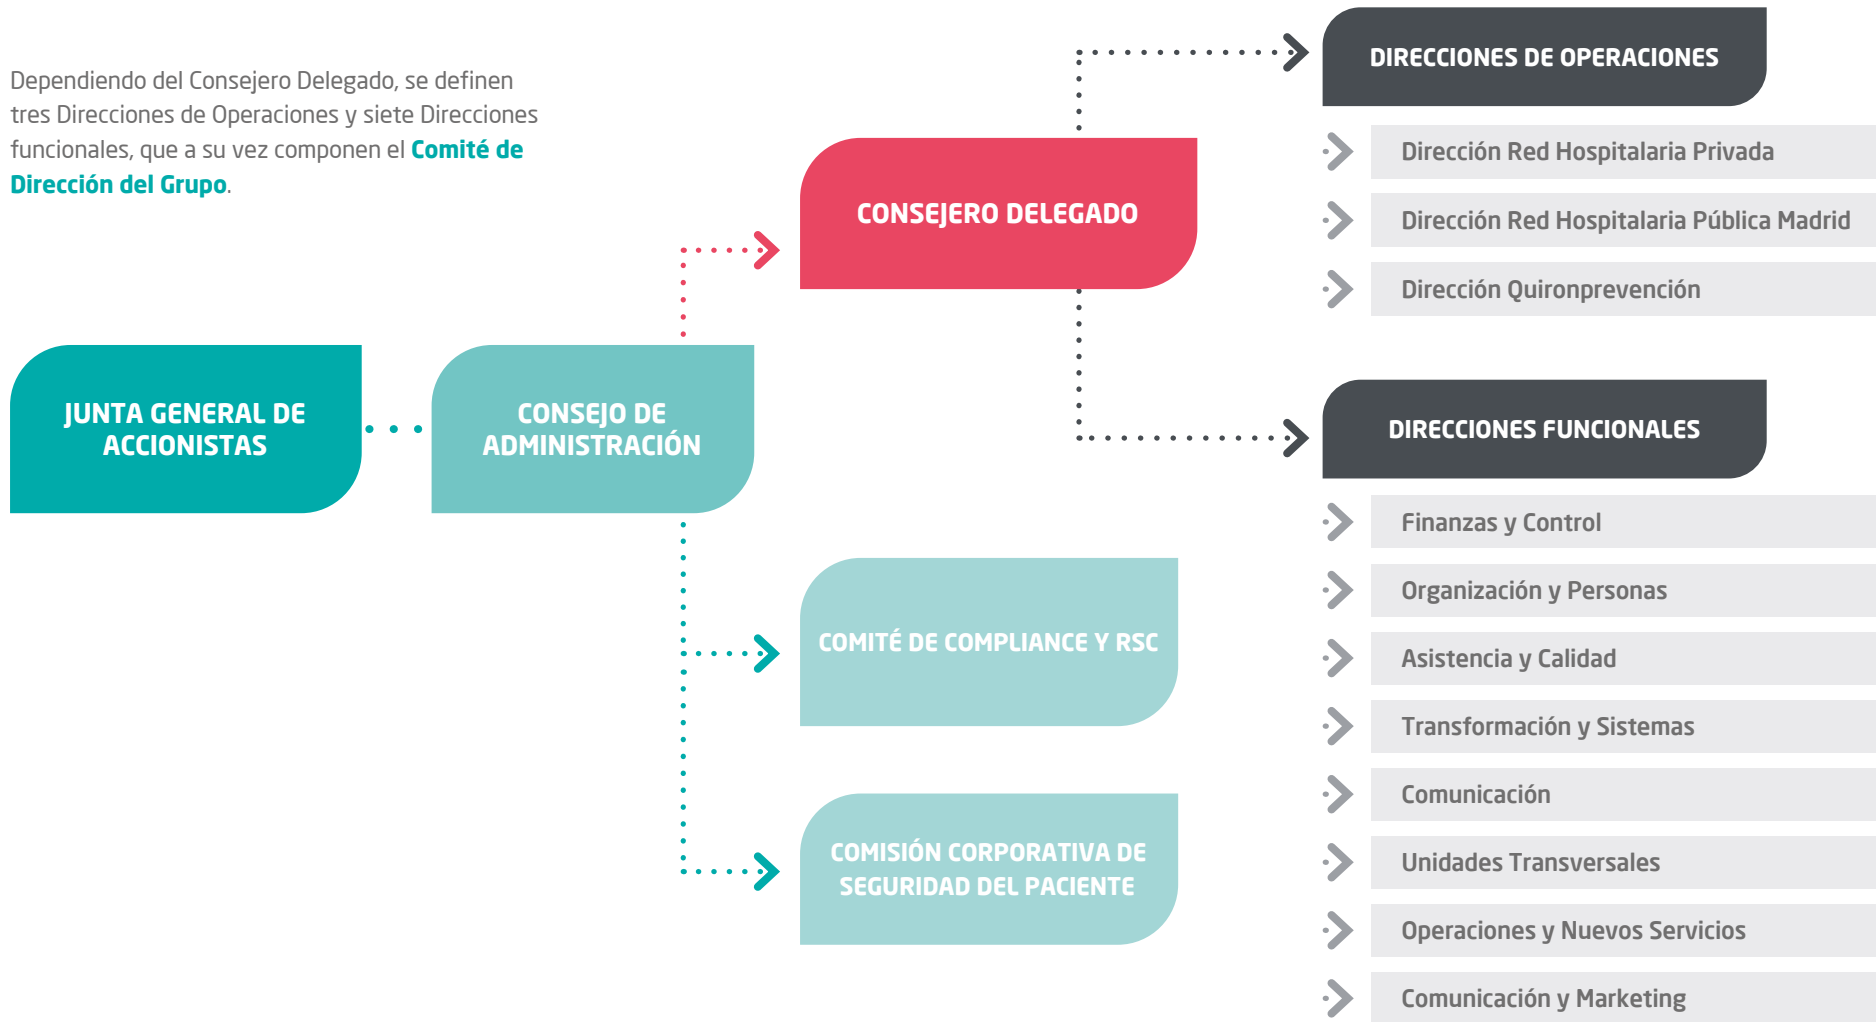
Dependiendo del Consejero Delegado, se definen tres Direcciones de Operaciones y siete Direcciones funcionales, que a su vez componen el Comité de Dirección del Grupo.

JUNTA GENERAL DE ACCIONISTAS

CONSEJO DE ADMINISTRACIÓN

CONSEJERO DELEGADO

COMITÉ DE COMPLIANCE Y RSC

COMISIÓN CORPORATIVA DE SEGURIDAD DEL PACIENTE

DIRECCIONES DE OPERACIONES

Dirección Red Hospitalaria Privada

Dirección Red Hospitalaria Pública Madrid

Dirección Quironprevención

DIRECCIONES FUNCIONALES

Finanzas y Control

Organización y Personas

Asistencia y Calidad

Transformación y Sistemas

Comunicación

Unidades Transversales

Operaciones y Nuevos Servicios

Comunicación y Marketing